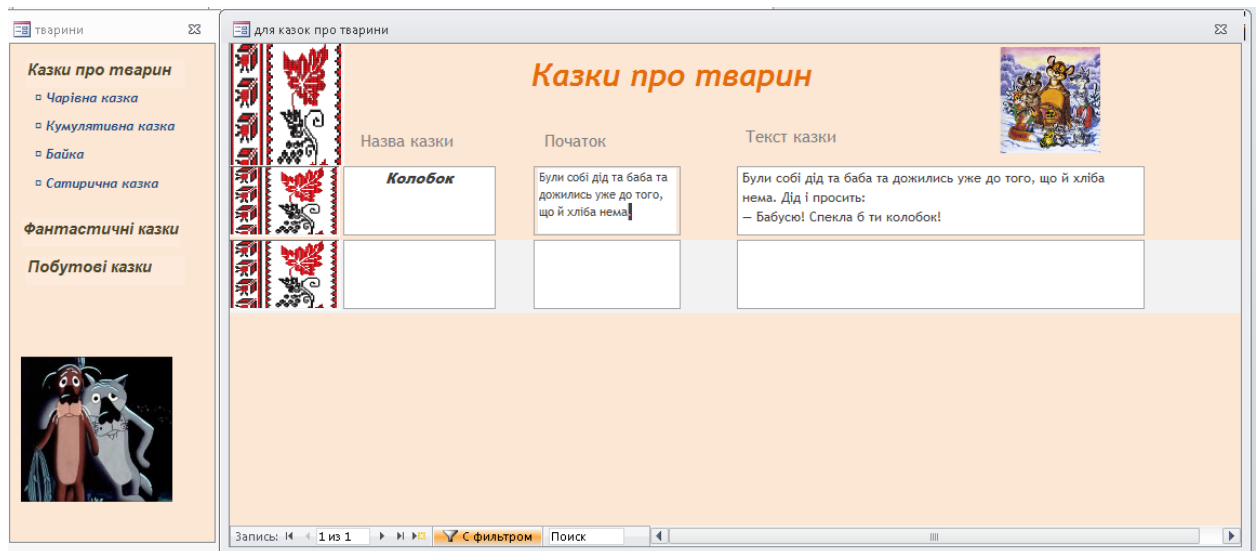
тварини

Казки про тварин

Чарівна казка

Кумулятивна казка

Байка

Сатирична казка

Фантастичні казки

Побутові казки

для казок про тварини

Казки про тварин

| Назва казки | Початок | Текст казки |
|---|---|---|
| Колобок | Були собі дід та баба та дожились уже до того, що й хліба нема | Були собі дід та баба та дожились уже до того, що й хліба нема. Дід і просить: — Бабусю! Спекла б ти колобок! |
| | | |

Запись: 1 из 1 С фильтром Поиск